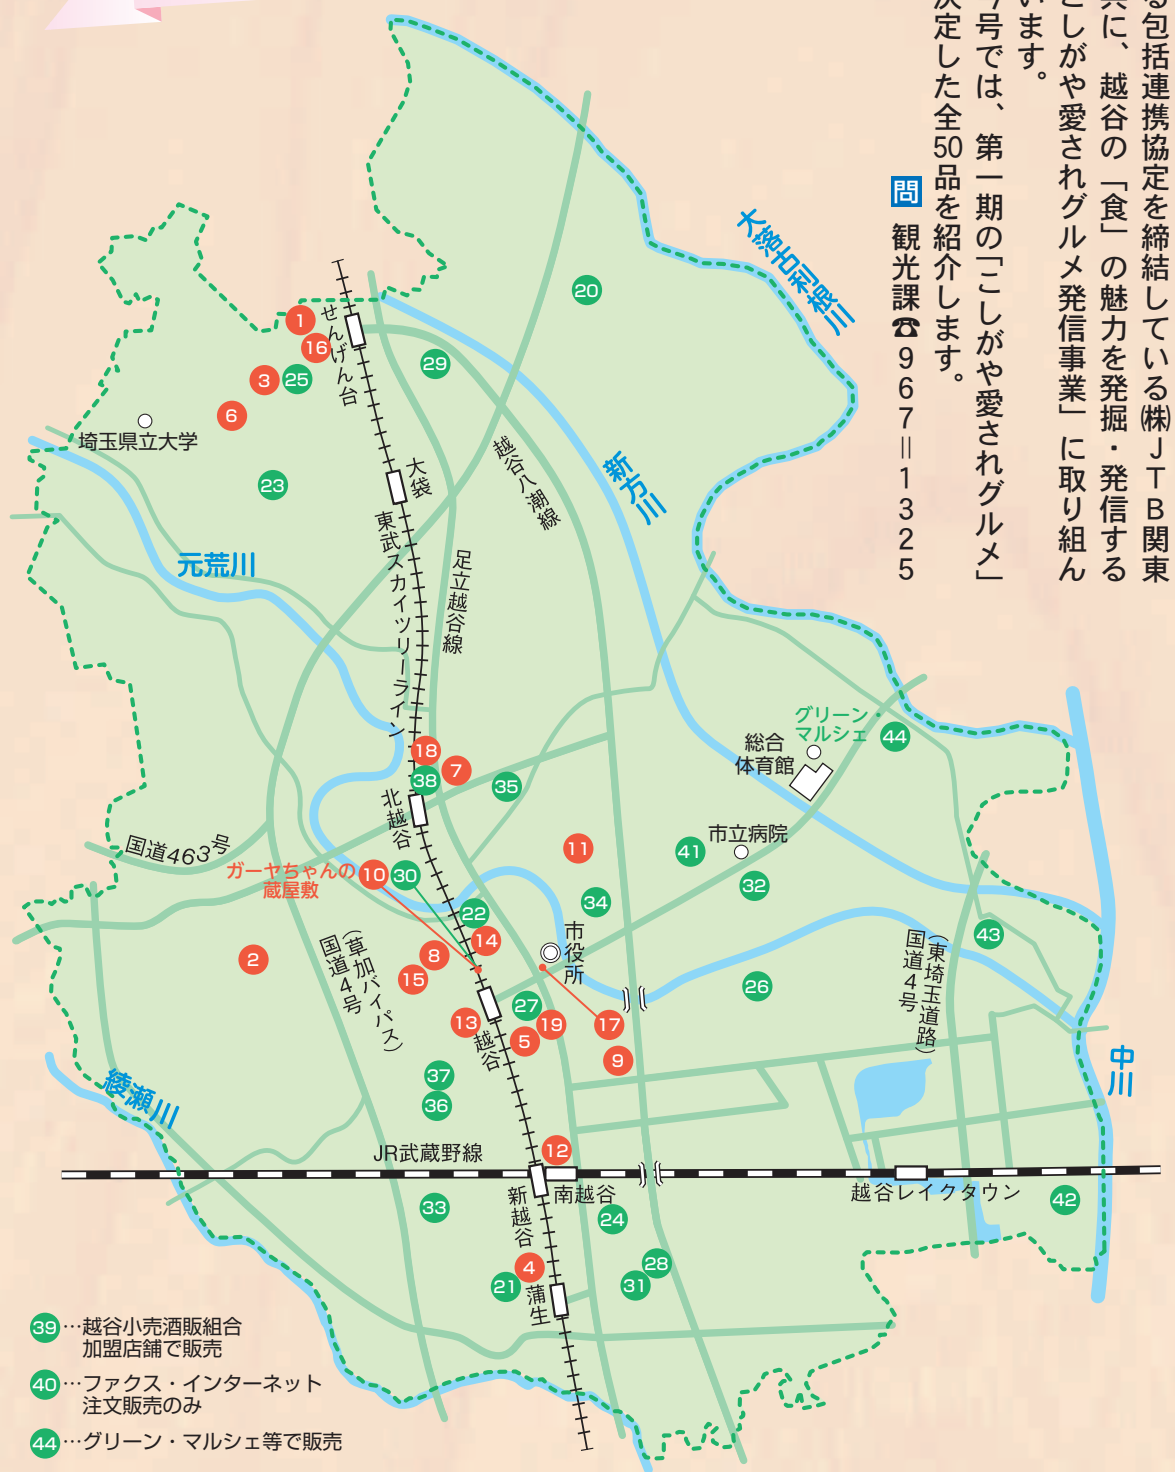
る包括連携協定を締結している(株)ＪＴＢ関東共に、越谷の「食」の魅力を発掘・発信するこしがや愛されグルメ発信事業」に取り組んでいます。
7号では、第一期の「こしがや愛されグルメ」決定した全50品を紹介します。

問 観光課☎967＝1325

大落古利根川
新方川
元荒川
綾瀬川
中川

せんげん台
大袋
東武スカイツリーライン
北越谷
越谷
新越谷
南越谷
蒲生
越谷レイクタウン
JR武蔵野線
越谷八潮線
足立越谷線
国道463号
国道4号（草加バイパス）
国道4号（東埼玉道路）
埼玉県立大学
総合体育館
グリーン マルシェ
市立病院
市役所
ガーヤちゃんの蔵屋敷

1 16 3 25 6 23 29 20 18 7 38 35 11 41 32 10 30 22 14 34 8 15 2 13 27 19 17 5 9 26 43 44 37 36 12 33 24 4 21 28 31 42

39…越谷小売酒販組合加盟店舗で販売
40…ファクス・インターネット注文販売のみ
44…グリーン・マルシェ等で販売